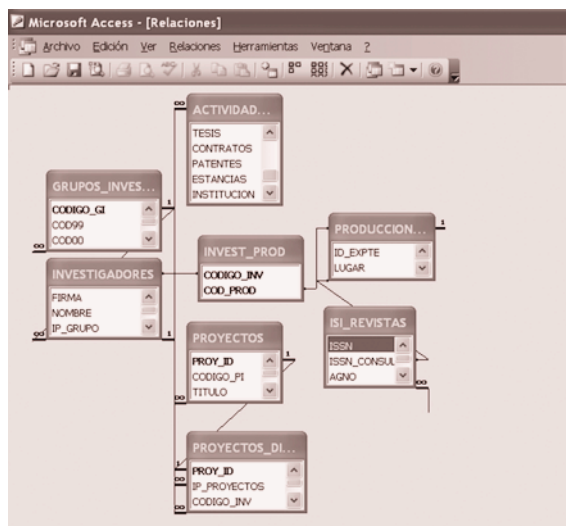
Microsoft Access - [Relaciones]

Archivo Edición Ver Relaciones Herramientas Ventana ?

ACTIVIDAD...
TESIS
CONTRATOS
PATENTES
ESTANCIAS
INSTITUCION

GRUPOS_INVES...
CODIGO_GI
COD99
COD00

INVESTIGADORES
FIRMA
NOMBRE
IP_GRUPO

INVEST_PROD
CODIGO_INV
COD_PROD

PRODUCCION...
ID_EXPTE
LUGAR

PROYECTOS
PROY_ID
CODIGO_PI
TITULO

ISI_REVISTAS
ISSN
ISSN_CONSUL
AGNO

PROYECTOS_DI...
PROY_ID
IP_PROYECTOS
CODIGO_INV

∞
1
∞
1
1
∞
1
∞
∞
1
∞